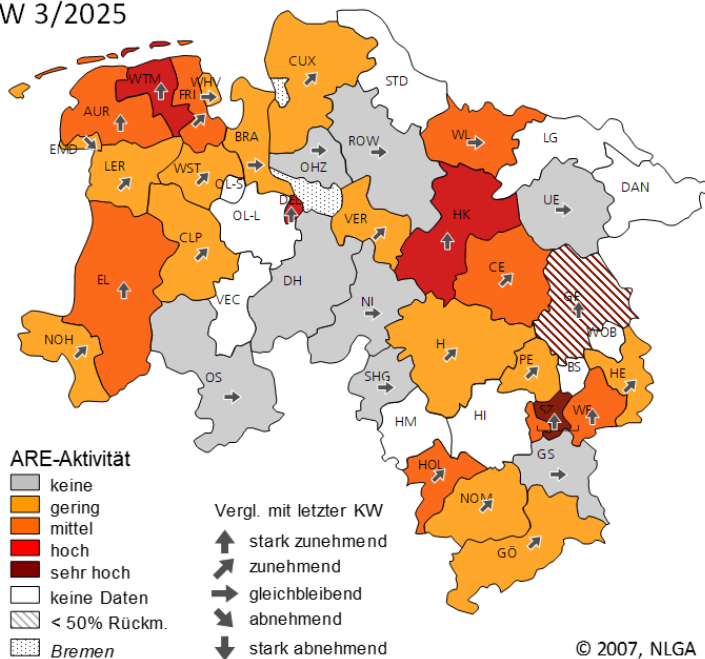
W 3/2025

CUX
STD
WTM
WHV
FRI
AUR
EMD
BRA
ROW
WL
LG
LER
WST
OHZ
OL-S
DAN
DEL
UE
OL-L
HK
VER
CLP
EL
CE
GF
DH
NI
VEC
WOB
NOH
H
PE
BS
HE
OS
SHG
HM
HI
SZ
WF
GS
HOL
NOM
GÖ

ARE-Aktivität
keine
gering
mittel
hoch
sehr hoch
keine Daten
< 50% Rückm.
Bremen

Vergl. mit letzter KW
stark zunehmend
zunehmend
gleichbleibend
abnehmend
stark abnehmend

© 2007, NLGA